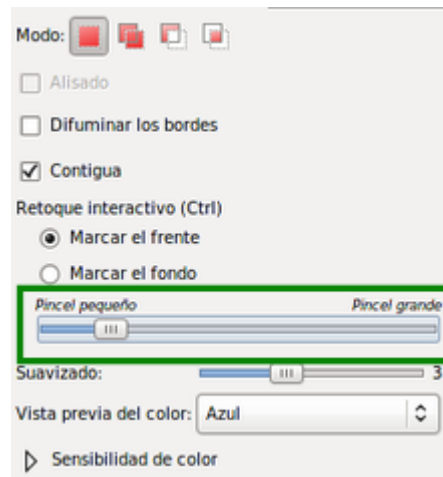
Modo:

Alisado

Difuminar los bordes

Contigua

Retoque interactivo (Ctrl)

Marcar el frente

Marcar el fondo

Pincel pequeño

Pincel grande

Suavizado: 3

Vista previa del color: Azul

Sensibilidad de color